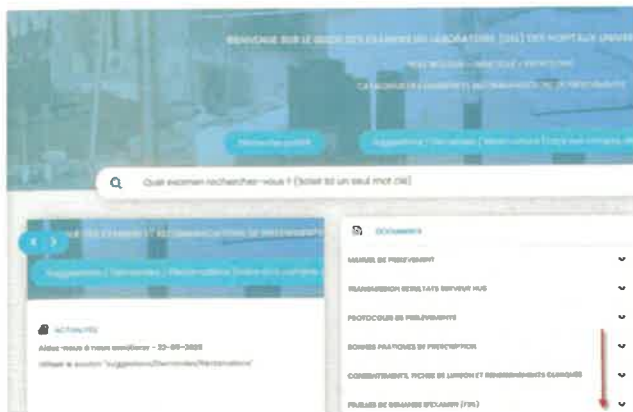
BIENVENUE SUR LE GUIDE DES EXAMENS DE LABORATOIRE (GEL) DES HOPITAUX UNIVE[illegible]

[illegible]

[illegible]

Recherche guidée

Suggestions / Demandes / Réclamations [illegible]

Quel examen rechercher-vous ? (Saisir ici un seul mot clé)

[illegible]

Suggestions / Demandes / Réclamations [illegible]

ACTUALITÉS

Aidez-nous à nous améliorer - 22-09-2020

Utiliser le bouton "Suggestions/Demandes/Réclamations"

DOCUMENTS

MANUEL DE PRÉLÈVEMENT

TRANSMISSION RÉSULTATS SERVEUR HUS

PROTOCOLES DE PRÉLÈVEMENTS

BONNES PRATIQUES DE PRESCRIPTION

CONSENTEMENTS, FICHES DE LIAISON ET RENSEIGNEMENTS CLINIQUES

FEUILLES DE DEMANDE D'EXAMEN (FDE)